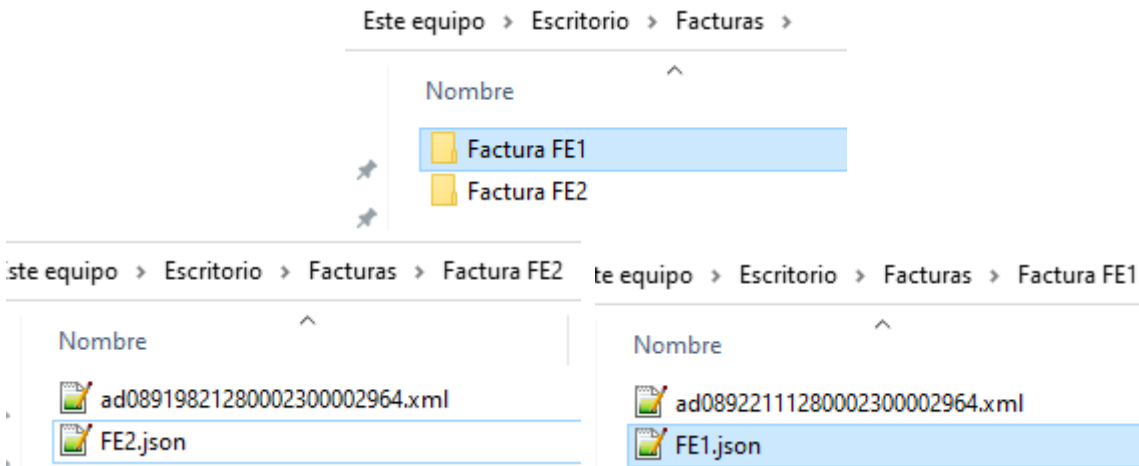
Este equipo › Escritorio › Facturas ›

Nombre

Factura FE1
Factura FE2

ste equipo › Escritorio › Facturas › Factura FE2

Nombre

ad08919821280002300002964.xml
FE2.json

ste equipo › Escritorio › Facturas › Factura FE1

Nombre

ad08922111280002300002964.xml
FE1.json